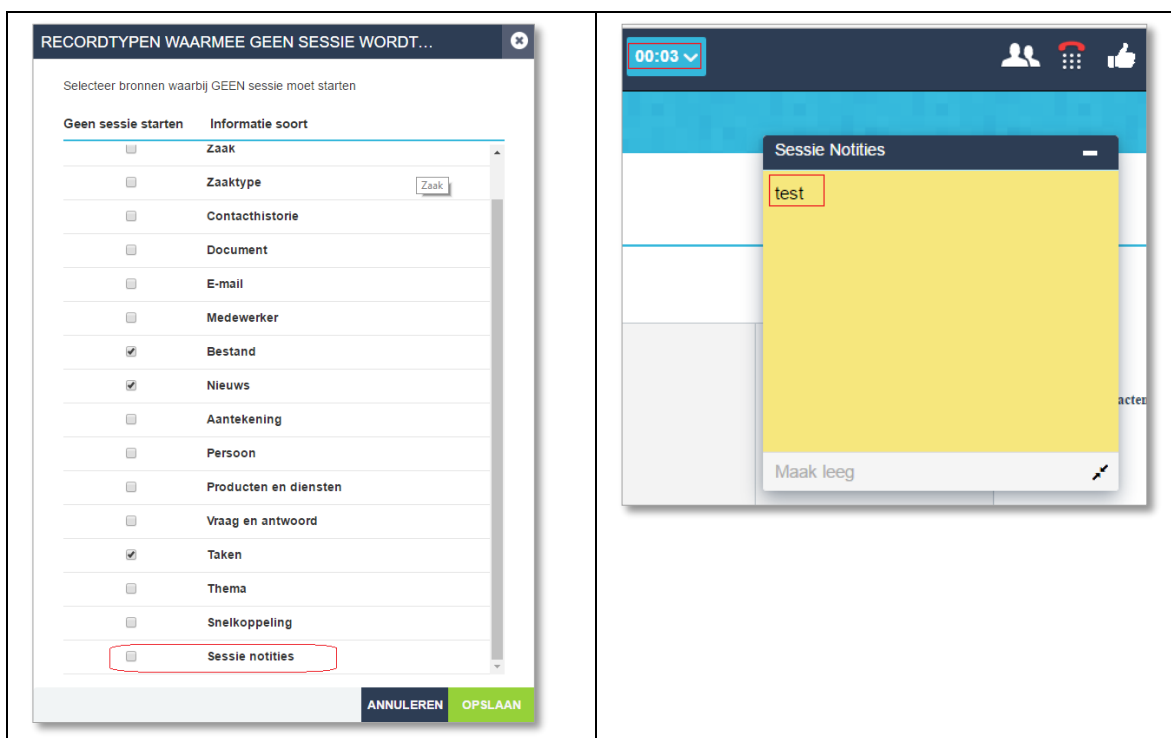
RECORDTYPEN WAARMEE GEEN SESSIE WORDT...

Selecteer bronnen waarbij GEEN sessie moet starten

| Geen sessie starten | Informatie soort |
|---|---|
| ☐ | Zaak |
| ☐ | Zaaktype |
| ☐ | Contacthistorie |
| ☐ | Document |
| ☐ | E-mail |
| ☐ | Medewerker |
| ☑ | Bestand |
| ☑ | Nieuws |
| ☐ | Aantekening |
| ☐ | Persoon |
| ☐ | Producten en diensten |
| ☐ | Vraag en antwoord |
| ☑ | Taken |
| ☐ | Thema |
| ☐ | Snelkoppeling |
| ☐ | Sessie notities |

Zaak

ANNULEREN OPSLAAN

00:03

Sessie Notities

test

Maak leeg

acten